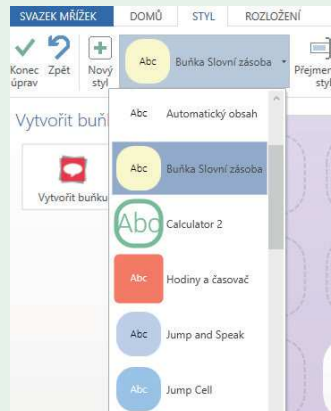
SVAZEK MŘÍŽEK DOMŮ STYL ROZLOŽENÍ

Konec úprav Zpět Nový styl Abc Buňka Slovní zásoba Přejmen styl

Vytvořit buň

Vytvořit buňku

Abc Automatický obsah

Abc Buňka Slovní zásoba

Abc Calculator 2

Abc Hodiny a časovač

Abc Jump and Speak

Abc Jump Cell